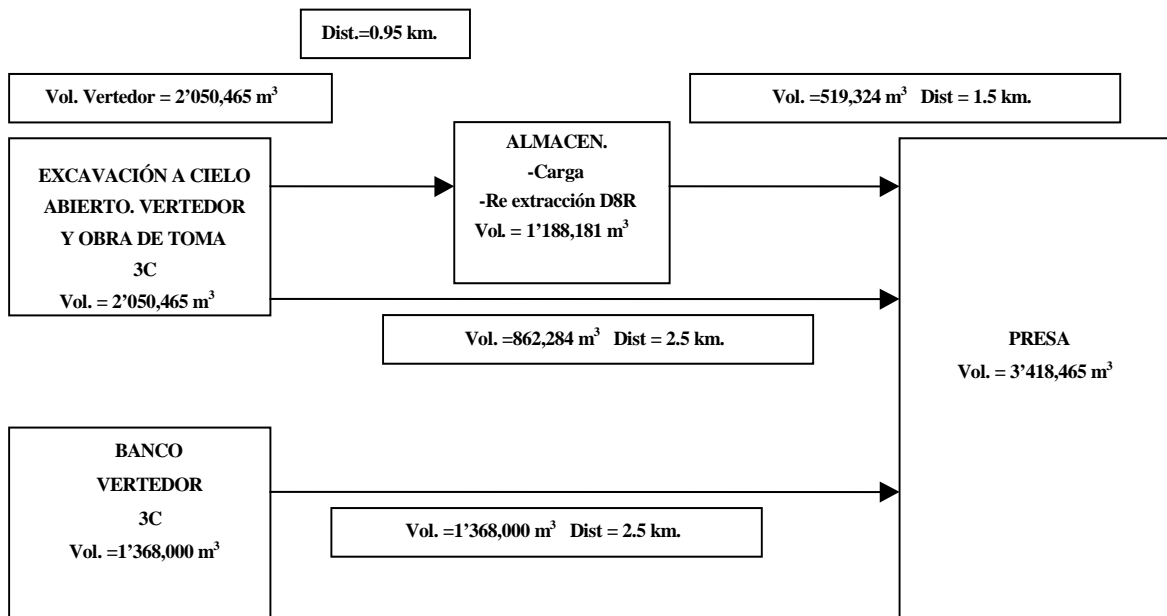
Dist.=0.95 km.

Vol. Vertedor = 2'050,465 m$^3$

Vol. =519,324 m$^3$ Dist = 1.5 km.

EXCAVACIÓN A CIELO ABIERTO. VERTEDOR Y OBRA DE TOMA
3C
Vol. = 2'050,465 m$^3$

ALMACEN.
-Carga
-Re extracción D8R
Vol. = 1'188,181 m$^3$

Vol. =862,284 m$^3$ Dist = 2.5 km.

PRESA
Vol. = 3'418,465 m$^3$

BANCO
VERTEDOR
3C
Vol. =1'368,000 m$^3$

Vol. =1'368,000 m$^3$ Dist = 2.5 km.